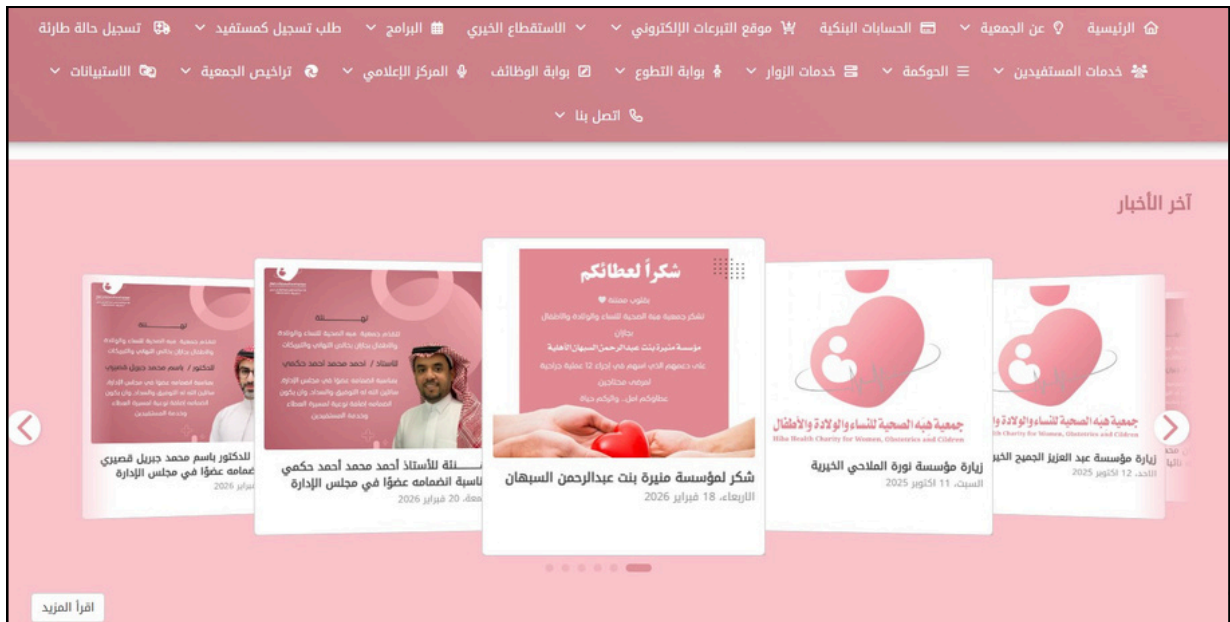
الرئيسية ⌄ عن الجمعية ⌄ الحسابات البنكية ⌄ موقع التبرعات الإلكتروني ⌄ الاستقطاع الخيري ⌄ البرامج ⌄ طلب تسجيل كمستفيد ⌄ تسجيل حالة طارئة

خدمات المستفيدين ⌄ الحوكمة ⌄ خدمات الزوار ⌄ بوابة التطوع ⌄ بوابة الوظائف المركز الإعلامي ⌄ تراخيص الجمعية ⌄ الاستبيانات ⌄

اتصل بنا ⌄

آخر الأخبار

تهنئة

تهنئة

للأستاذ / أحمد محمد أحمد حكمي

الدكتور / باسم محمد جبريل قصيري

شكراً لعطائكم

بقلوب ممتنة

تشكر جمعية هبة الصحية للنساء والولادة والأطفال بجازان

مؤسسة منيرة بنت عبدالرحمن السبهان الأهلية

على دعمهم الذي أسهم في إجراء 12 عملية جراحية لمرضى محتاجين

عطاؤكم أمل... وأثركم حياة

جمعية هبه الصحية للنساء والولادة والأطفال

Hiba Health Charity for Women, Obstetrics and Cildren

جمعية هبه الصحية للنساء والولادة والأطفال

Charity for Women, Obstetrics and Cildren

للدكتور باسم محمد جبريل قصيري ضمامه عضوًا في مجلس الإدارة

2026 فبراير

ـــنئة للأستاذ أحمد محمد أحمد حكمي ناسبة انضمامه عضوًا في مجلس الإدارة

معاء، 20 فبراير 2026

شكر لمؤسسة منيرة بنت عبدالرحمن السبهان

الأربعاء، 18 فبراير 2026

زيارة مؤسسة نورة الملاحي الخيرية

السبت، 11 اكتوبر 2025

زيارة مؤسسة عبد العزيز الجميح الخير

الأحد، 12 اكتوبر 2025

اقرأ المزيد